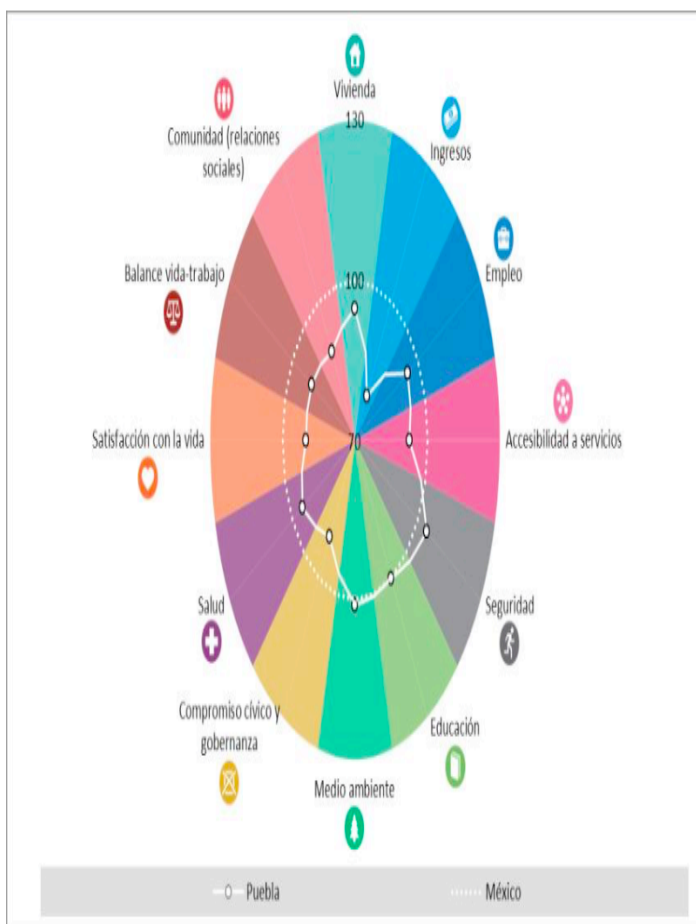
Vivienda
130
Ingresos
Comunidad (relaciones sociales)
Empleo
Balance vida-trabajo
100
Accesibilidad a servicios
Satisfacción con la vida
70
Seguridad
Salud
Compromiso cívico y gobernanza
Educación
Medio ambiente
Puebla
México